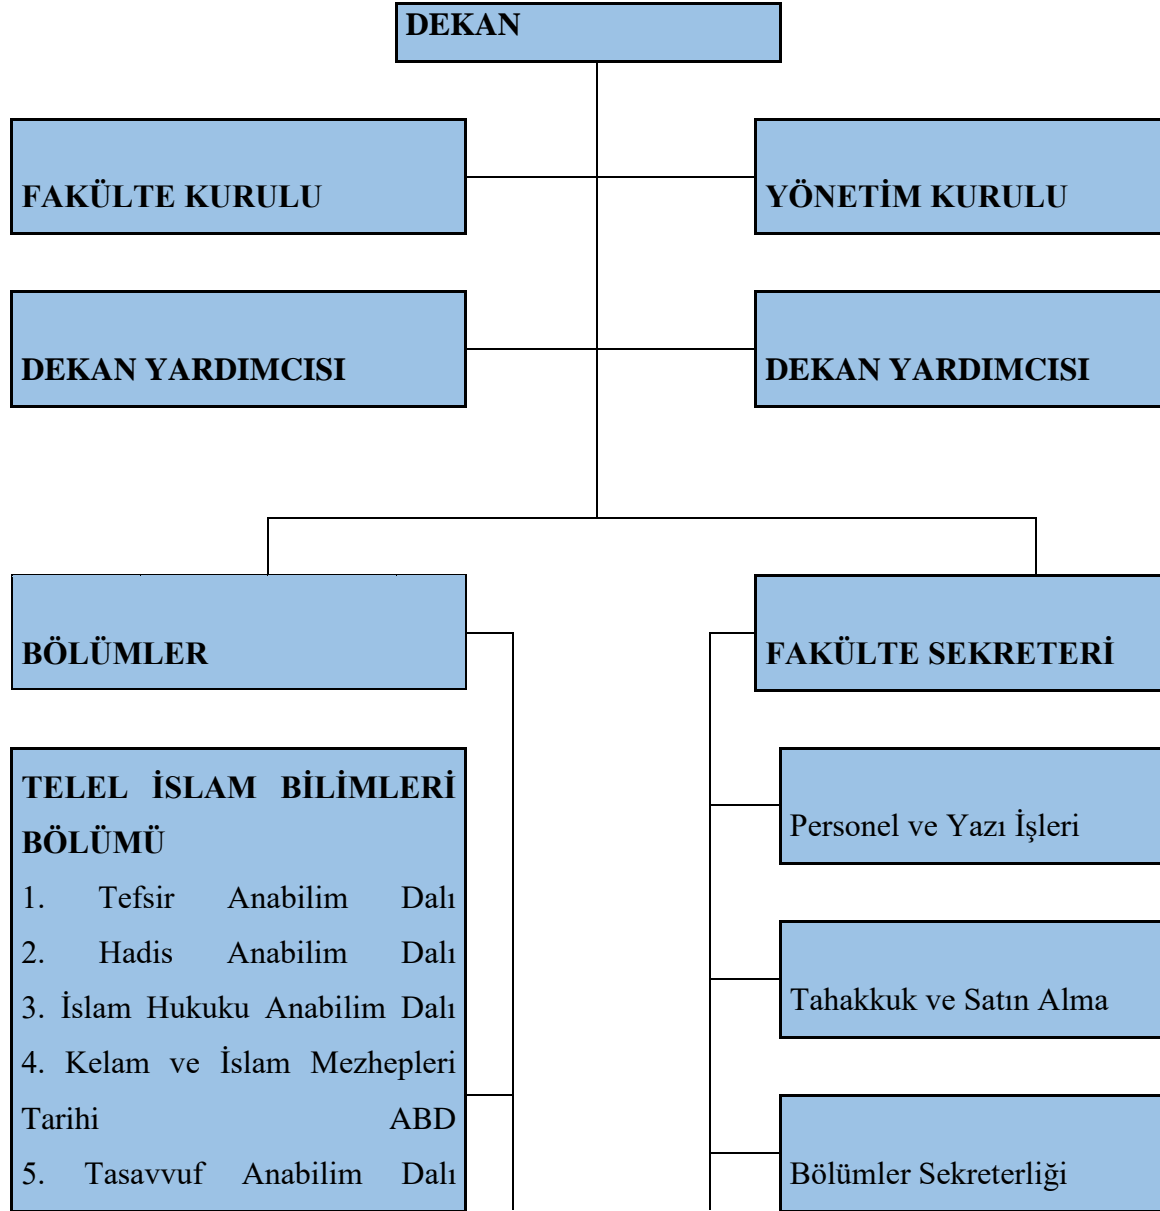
DEKAN

FAKÜLTE KURULU

YÖNETİM KURULU

DEKAN YARDIMCISI

DEKAN YARDIMCISI

BÖLÜMLER

FAKÜLTE SEKRETERİ

TELEL İSLAM BİLİMLERİ BÖLÜMÜ
1. Tefsir Anabilim Dalı
2. Hadis Anabilim Dalı
3. İslam Hukuku Anabilim Dalı
4. Kelam ve İslam Mezhepleri Tarihi ABD
5. Tasavvuf Anabilim Dalı

Personel ve Yazı İşleri

Tahakkuk ve Satın Alma

Bölümler Sekreterliği